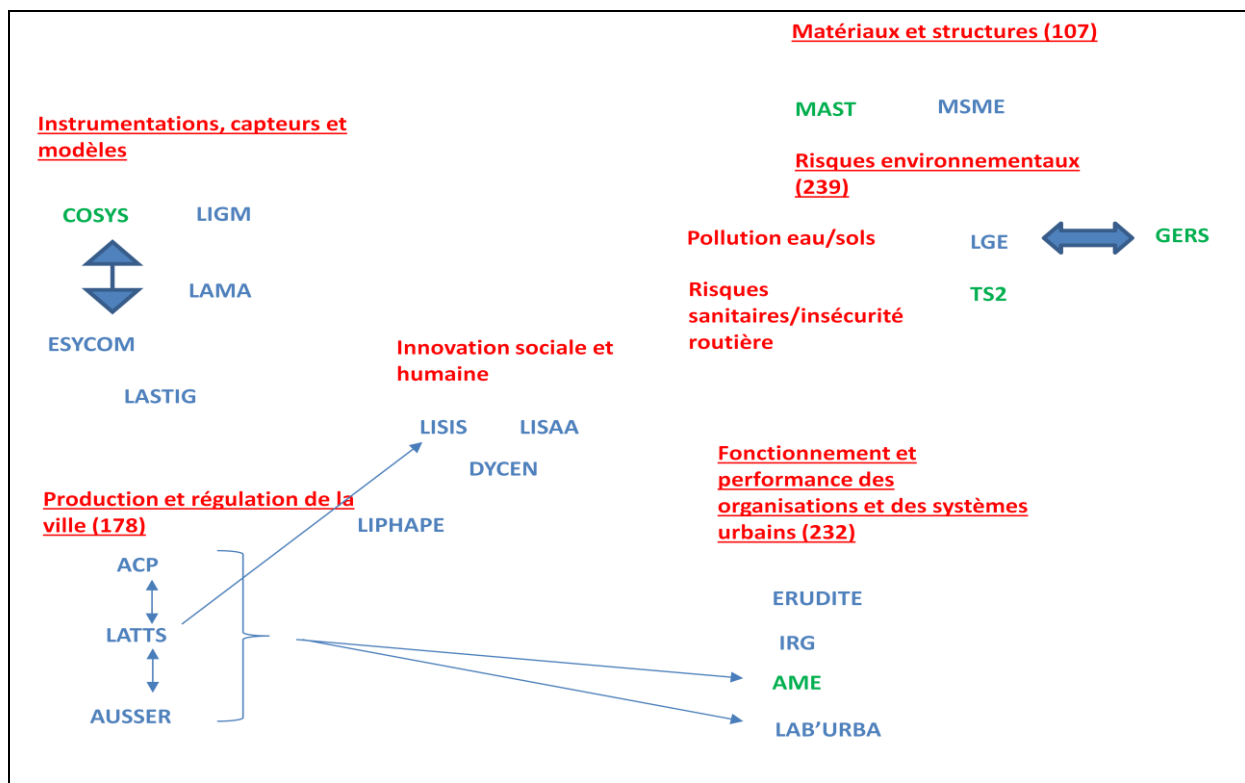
Matériaux et structures (107)

MAST MSME

Risques environnementaux (239)

Instrumentations, capteurs et modèles

COSYS LIGM

LAMA

ESYCOM

LASTIG

Pollution eau/sols

LGE

GERS

Risques sanitaires/insécurité routière

TS2

Innovation sociale et humaine

LISIS LISAA

DYCEN

LIPHAPE

Production et régulation de la ville (178)

ACP

LATTS

AUSSER

Fonctionnement et performance des organisations et des systèmes urbains (232)

ERUDITE

IRG

AME

LAB'URBA